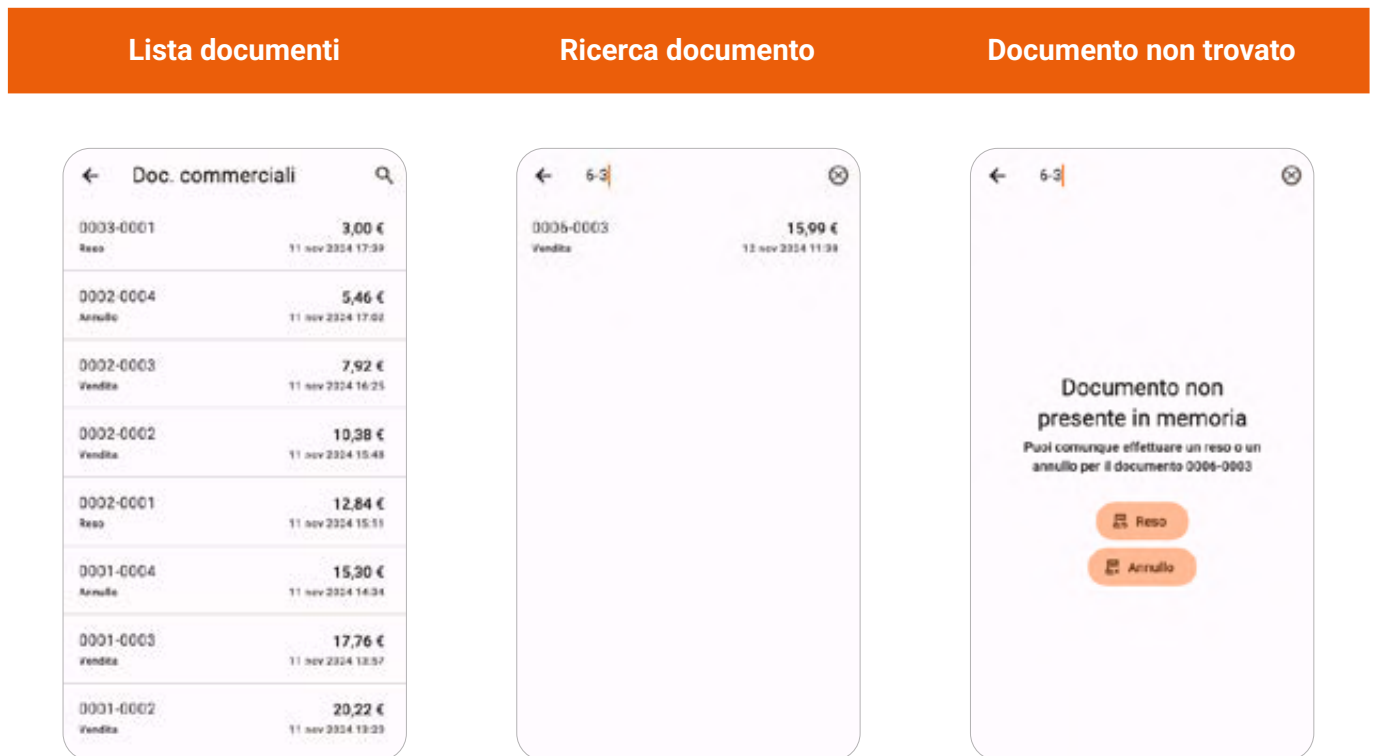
Lista documenti

Doc. commerciali

0003-0001 3,00 €
Reso 11 nov 2024 17:39

0002-0004 5,46 €
Annullo 11 nov 2024 17:02

0002-0003 7,92 €
Vendita 11 nov 2024 16:25

0002-0002 10,38 €
Vendita 11 nov 2024 15:48

0002-0001 12,84 €
Reso 11 nov 2024 15:11

0001-0004 15,30 €
Annullo 11 nov 2024 14:34

0001-0003 17,76 €
Vendita 11 nov 2024 13:57

0001-0002 20,22 €
Vendita 11 nov 2024 13:20

Ricerca documento

6-3

0006-0003 15,99 €
Vendita 12 nov 2024 11:39

Documento non trovato

6-3

Documento non presente in memoria

Puoi comunque effettuare un reso o un annullo per il documento 0006-0003

Reso

Annullo